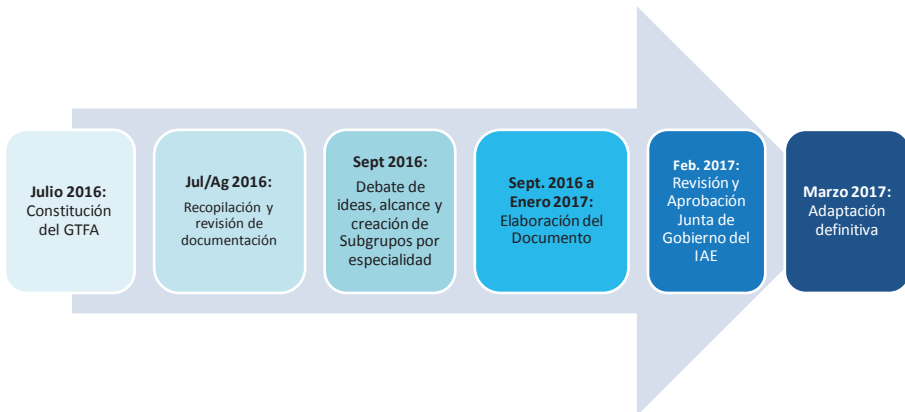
**Julio 2016:**
Constitución del GTFA

**Jul/Ag 2016:**
Recopilación y revisión de documentación

**Sept 2016:**
Debate de ideas, alcance y creación de Subgrupos por especialidad

**Sept. 2016 a Enero 2017:**
Elaboración del Documento

**Feb. 2017:**
Revisión y Aprobación Junta de Gobierno del IAE

**Marzo 2017:**
Adaptación definitiva